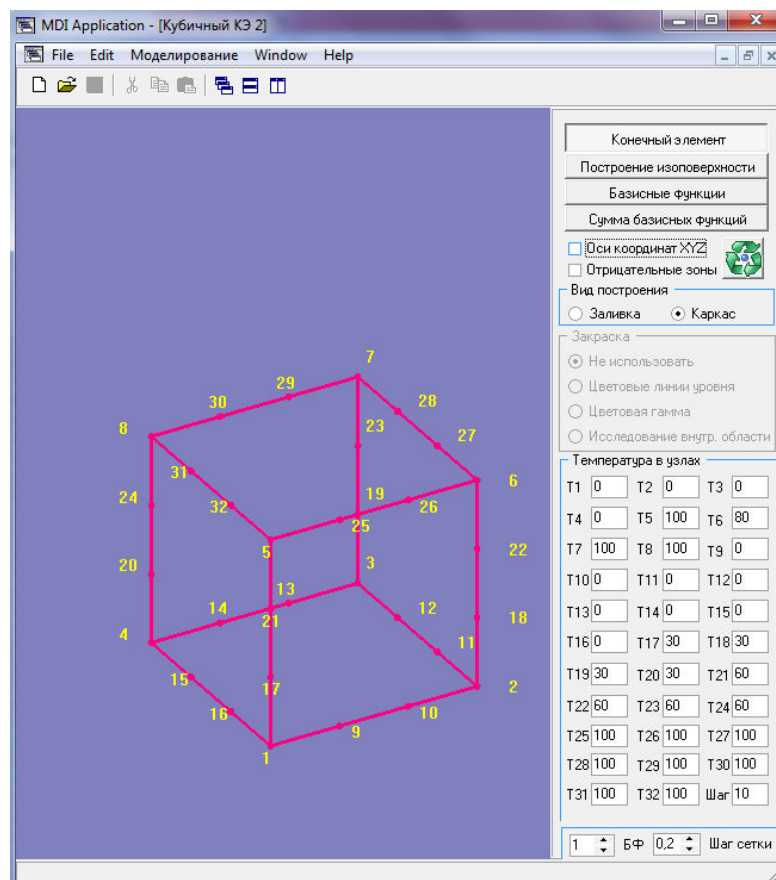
MDI Application - [Кубичный КЭ 2]

File Edit Моделирование Window Help

8 30 29 7 28 27 23 31 24 32 19 26 6 25 5 3 22 20 13 14 12 21 18 4 11 15 17 2 16 10 9 1

Конечный элемент
Построение изоповерхности
Базисные функции
Сумма базисных функций
Оси координат XYZ
Отрицательные зоны

Вид построения
Заливка
Каркас

Закраска
Не использовать
Цветовые линии уровня
Цветовая гамма
Исследование внутр. области

Температура в узлах

| | | | | | |
|---|---|---|---|---|---|
| T1 | 0 | T2 | 0 | T3 | 0 |
| T4 | 0 | T5 | 100 | T6 | 80 |
| T7 | 100 | T8 | 100 | T9 | 0 |
| T10 | 0 | T11 | 0 | T12 | 0 |
| T13 | 0 | T14 | 0 | T15 | 0 |
| T16 | 0 | T17 | 30 | T18 | 30 |
| T19 | 30 | T20 | 30 | T21 | 60 |
| T22 | 60 | T23 | 60 | T24 | 60 |
| T25 | 100 | T26 | 100 | T27 | 100 |
| T28 | 100 | T29 | 100 | T30 | 100 |
| T31 | 100 | T32 | 100 | Шаг | 10 |

1 БФ 0,2 Шаг сетки